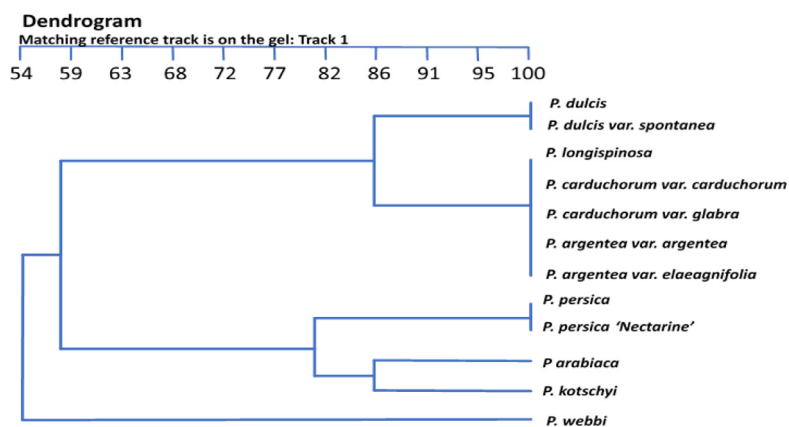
Dendrogram

Matching reference track is on the gel: Track 1

54 59 63 68 72 77 82 86 91 95 100

P. dulcis

P. dulcis var. spontanea

P. longispinosa

P. carduchorum var. carduchorum

P. carduchorum var. glabra

P. argentea var. argentea

P. argentea var. elaeagnifolia

P. persica

P. persica 'Nectarine'

P arabiaca

P. kotschyi

P. webbi